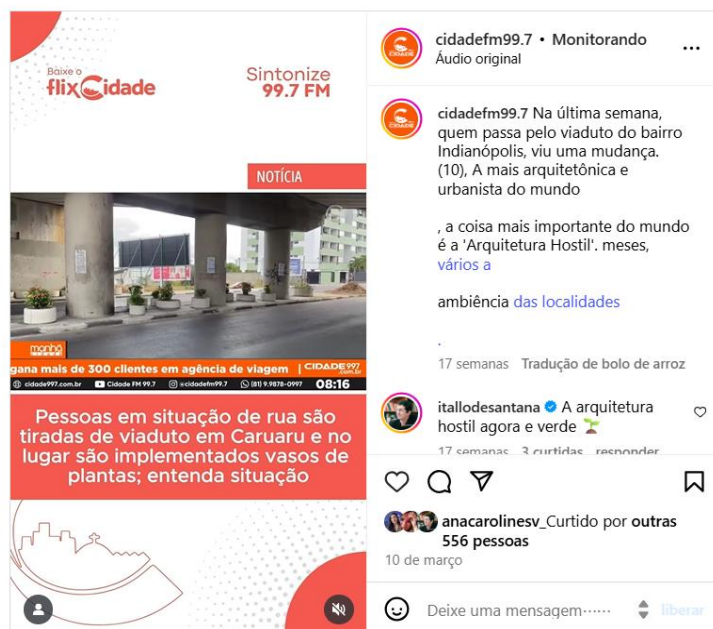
Baixe o flix Cidade

Sintonize 99.7 FM

NOTÍCIA

manhã

gana mais de 300 clientes em agência de viagem | CIDADE 99.7 .com.br

cidade997.com.br | Cidade FM 99.7 | @cidadefm99.7 | (81) 9.9878-0997 | 08:16

Pessoas em situação de rua são tiradas de viaduto em Caruaru e no lugar são implementados vasos de plantas; entenda situação

cidadefm99.7 • Monitorando
Áudio original

cidadefm99.7 Na última semana, quem passa pelo viaduto do bairro Indianópolis, viu uma mudança. (10), A mais arquitetônica e urbanista do mundo

, a coisa mais importante do mundo é a 'Arquitetura Hostil'. meses, vários a

ambiência das localidades

.
17 semanas Tradução de bolo de arroz

itallodesantana A arquitetura hostil agora e verde 🌱
17 semanas 3 curtidas responder

anacarolinesv_Curtido por outras 556 pessoas
10 de março

Deixe uma mensagem······ liberar